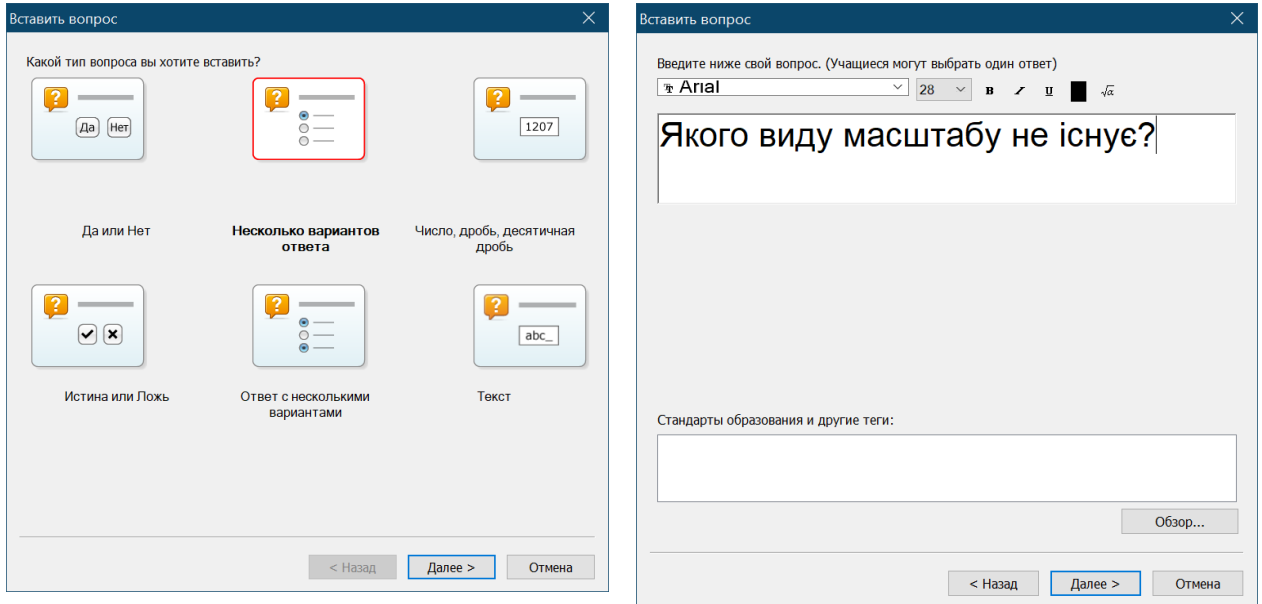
Вставить вопрос

Какой тип вопроса вы хотите вставить?

Да Нет

1207

Да или Нет

Несколько вариантов ответа

Число, дробь, десятичная дробь

abc_

Истина или Ложь

Ответ с несколькими вариантами

Текст

< Назад

Далее >

Отмена

Вставить вопрос

Введите ниже свой вопрос. (Учащиеся могут выбрать один ответ)

Arial

28

B

I

U

$\sqrt{x}$

Якого виду масштабу не існує?

Стандарты образования и другие теги:

Обзор...

< Назад

Далее >

Отмена